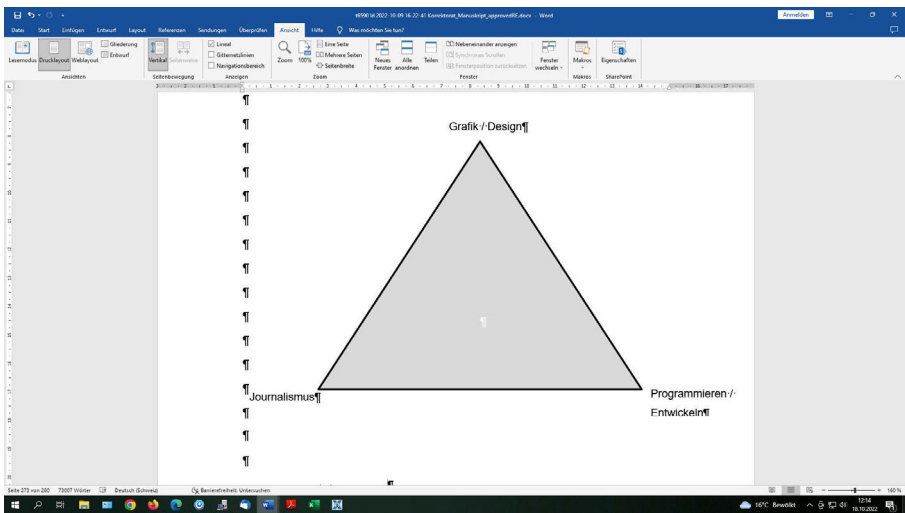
t6990 litt 2022-10-09 16-22-41 Korrektorat_Manuskript_approvedRE.docx - Word

Anmelden

Datei Start Einfügen Entwurf Layout Referenzen Sendungen Überprüfen Ansicht Hilfe Was möchten Sie tun?

Lesemodus Drucklayout Weblayout Gliederung Entwurf
Ansichten

Vertikal Seitenweise
Seitenbewegung

Lineal Gitternetzlinien Navigationsbereich
Anzeigen

Zoom 100% Eine Seite Mehrere Seiten Seitenbreite
Zoom

Neues Fenster Alle anordnen Teilen Nebeneinander anzeigen Synchrones Scrollen Fensterposition zurücksetzen Fenster wechseln
Fenster

Makros
Makros

Eigenschaften
SharePoint

¶
¶
¶
¶
¶
¶
¶
¶
¶
¶
¶
¶
¶
¶
¶
¶

Grafik·/·Design¶

¶

¶Journalismus¶

Programmieren·/·Entwickeln¶

Seite 273 von 280 73007 Wörter Deutsch (Schweiz) Barrierefreiheit: Untersuchen

160 %

16°C Bewölkt 12:14 18.10.2022